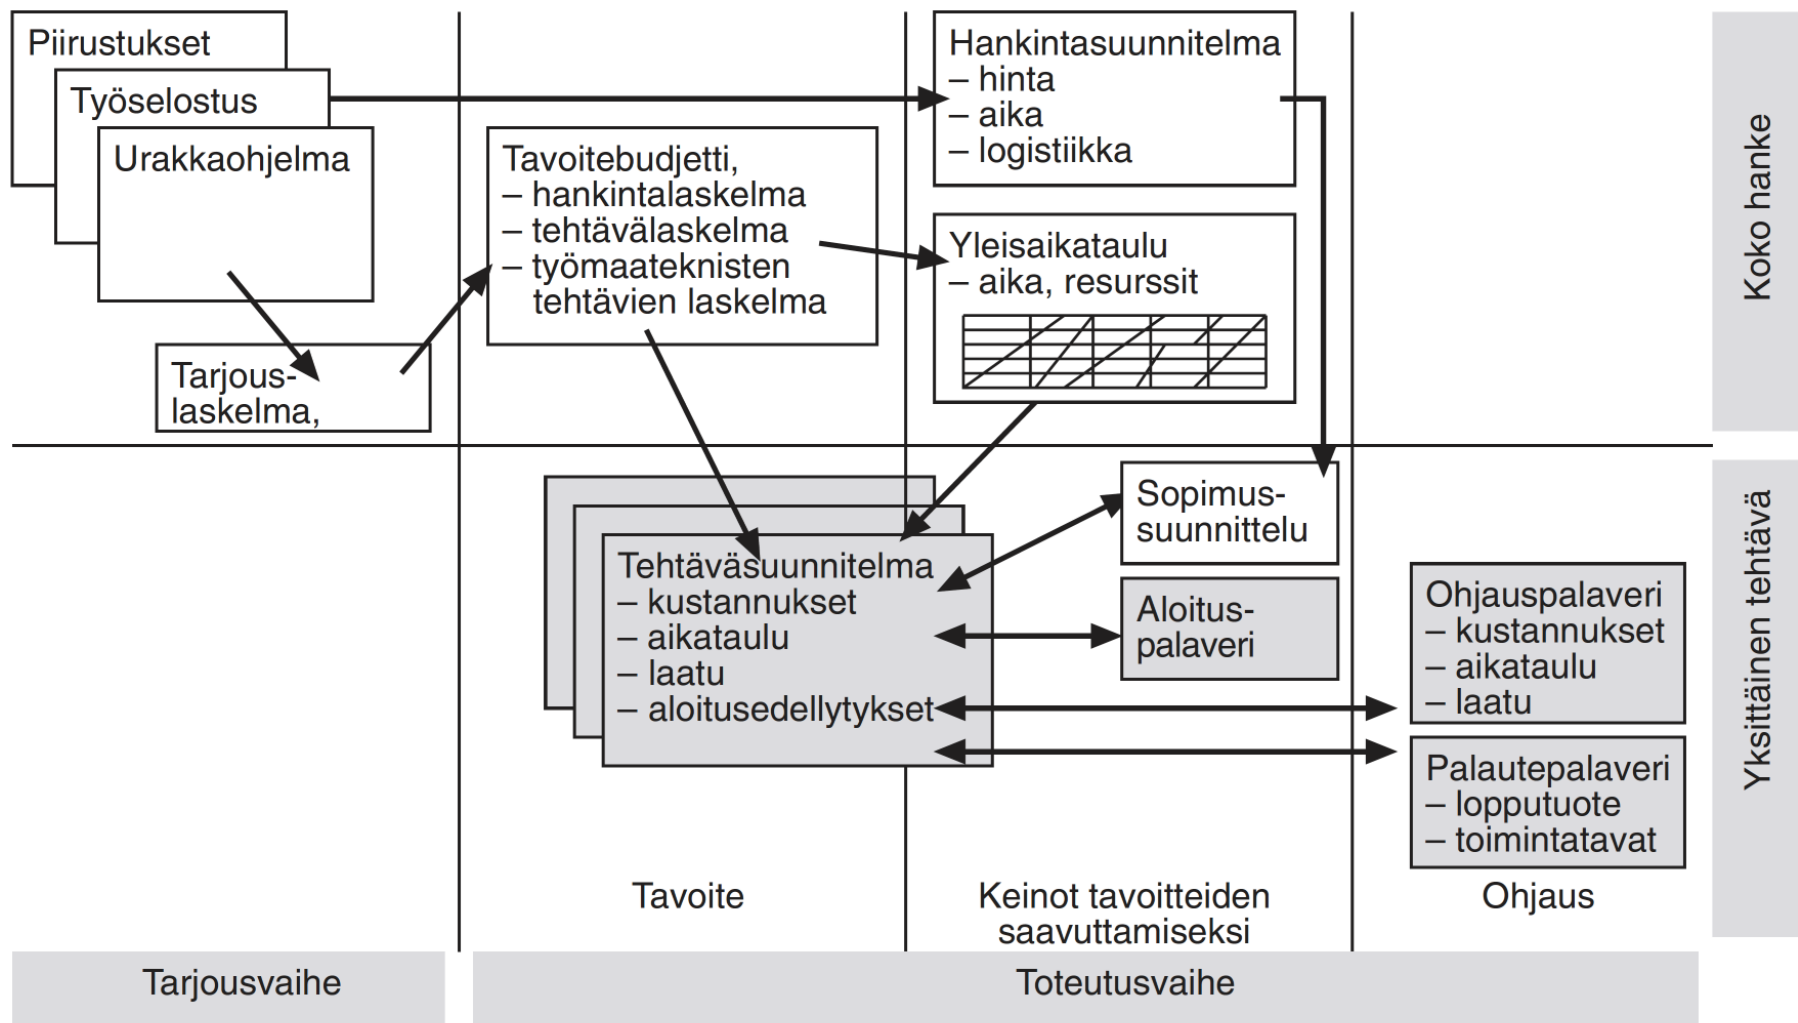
Piirustukset
Työselostus
Urakkaohjelma

Tarjouslaskelma,

Tavoitebudjetti,
– hankintalaskelma
– tehtävälaskelma
– työmaateknisten tehtävien laskelma

Hankintasuunnitelma
– hinta
– aika
– logistiikka

Yleisaikataulu
– aika, resurssit

Koko hanke

Tehtäväsuunnitelma
– kustannukset
– aikataulu
– laatu
– aloitusedellytykset

Sopimussuunnittelu

Aloituspalaveri

Ohjauspalaveri
– kustannukset
– aikataulu
– laatu

Palautepalaveri
– lopputuote
– toimintatavat

Yksittäinen tehtävä

Tavoite

Keinot tavoitteiden saavuttamiseksi

Ohjaus

Tarjousvaihe

Toteutusvaihe